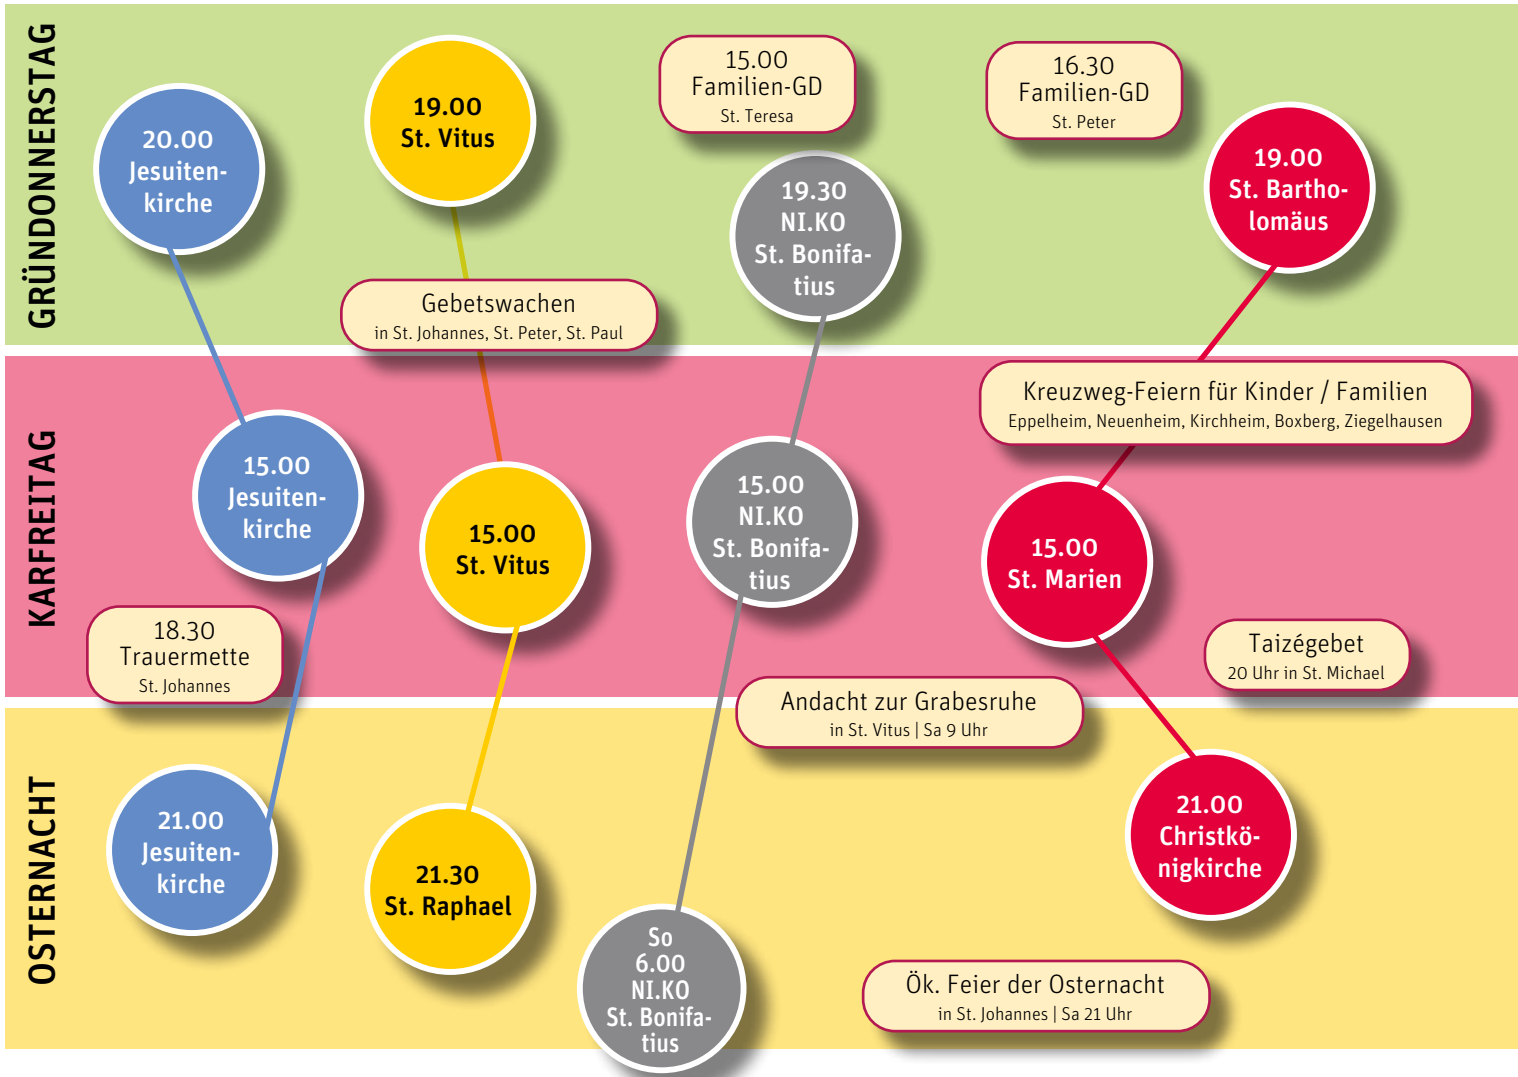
GRÜNDONNERSTAG

20.00 Jesuitenkirche

19.00 St. Vitus

15.00 Familien-GD St. Teresa

16.30 Familien-GD St. Peter

19.30 NI.KO St. Bonifatius

19.00 St. Bartholomäus

Gebetswachen
in St. Johannes, St. Peter, St. Paul

KARFREITAG

Kreuzweg-Feiern für Kinder / Familien
Eppelheim, Neuenheim, Kirchheim, Boxberg, Ziegelhausen

15.00 Jesuitenkirche

15.00 St. Vitus

15.00 NI.KO St. Bonifatius

15.00 St. Marien

18.30 Trauermette St. Johannes

Taizégebet
20 Uhr in St. Michael

Andacht zur Grabesruhe
in St. Vitus | Sa 9 Uhr

OSTERNACHT

21.00 Jesuitenkirche

21.30 St. Raphael

So 6.00 NI.KO St. Bonifatius

21.00 Christkönigkirche

Ök. Feier der Osternacht
in St. Johannes | Sa 21 Uhr